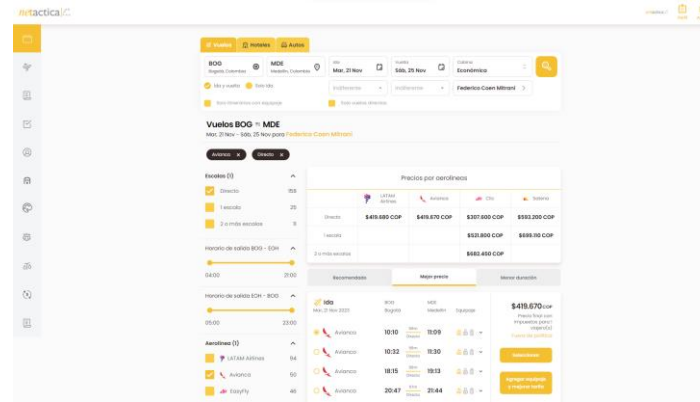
netactica

Vuelos | Hoteles | Autos

BOG Bogotá, Colombia
MDE Medellín, Colombia
Ida Mar, 21 Nov
Vuelta Sáb, 25 Nov
Cabina Económica

Ida y vuelta | Solo ida

Indiferente | Indiferente | Federico Coen Mitrani

Vuelos BOG ⇆ MDE
Mar, 21 Nov - Sáb, 25 Nov para Federico Coen Mitrani

Avianca × | Directo ×

Escalas (1)
Directo 158
1 escala 26
2 o más escalas 9

Horario de salida BOG - EOH
04:00 21:00

Horario de salida EOH - BOG
05:00 23:00

Aerolíneas (1)
LATAM Airlines 94
Avianca 50
EasyFly 46

Precios por aerolíneas

| | LATAM Airlines | Avianca | Clic | Satena |
|---|---|---|---|---|
| Directo | $419.680 COP | $419.670 COP | $307.600 COP | $593.200 COP |
| 1 escala | | | $521.800 COP | $699.110 COP |
| 2 o más escalas | | | $682.450 COP | |

Recomendado | Mejor precio | Menor duración

Ida
Mar, 21 Nov 2023
BOG Bogotá
MDE Medellín
Equipaje

Avianca 10:10 Directo 11:09
Avianca 10:32 Directo 11:30
Avianca 18:15 Directo 19:13
Avianca 20:47 Directo 21:44

$419.670 COP
Precio final con impuestos para 1 viajero(s)

Seleccionar
Agregar equipaje y mejorar tarifa